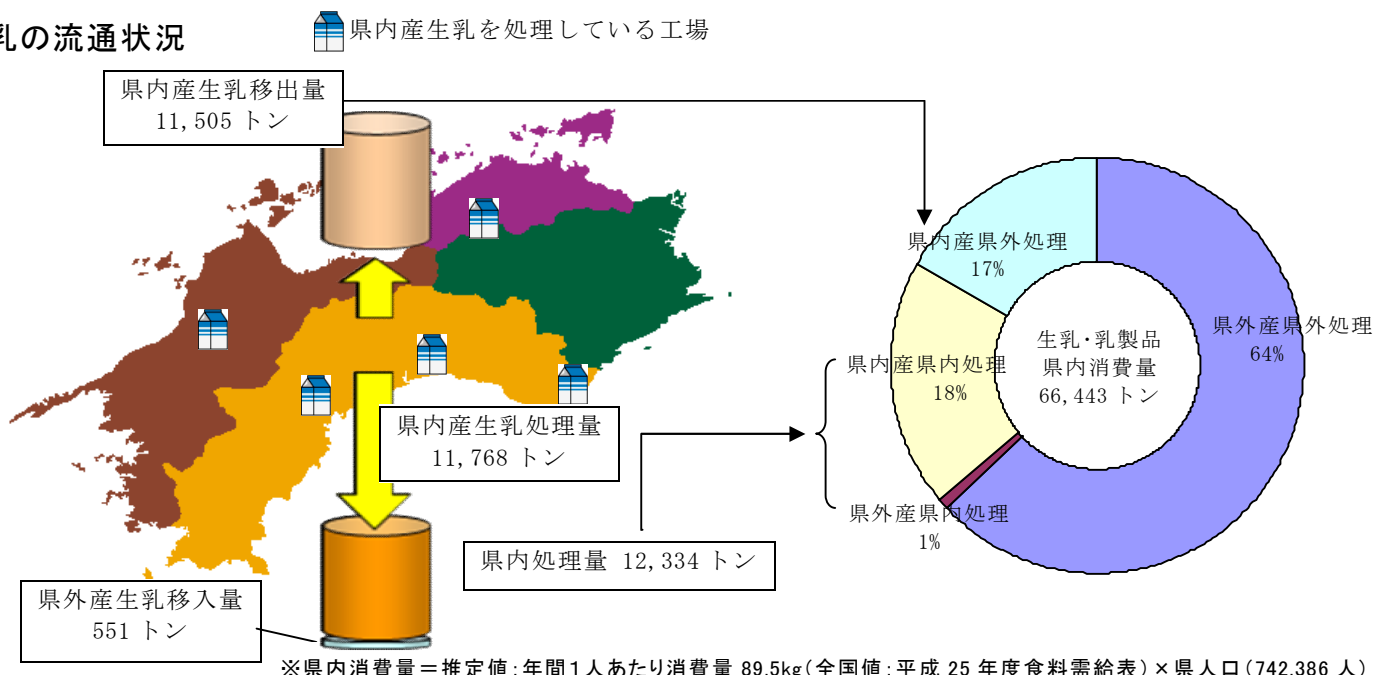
乳の流通状況

県内産生乳を処理している工場

県内産生乳移出量
11,505 トン

県内産生乳処理量
11,768 トン

県外産生乳移入量
551 トン

県内処理量 12,334 トン

県内産県外処理
17%

県外産県外処理
64%

県内産県内処理
18%

県外産県内処理
1%

生乳・乳製品
県内消費量
66,443 トン

※県内消費量＝推定値：年間1人あたり消費量 89.5kg（全国値：平成 25 年度食料需給表）× 県人口（742,386 人）